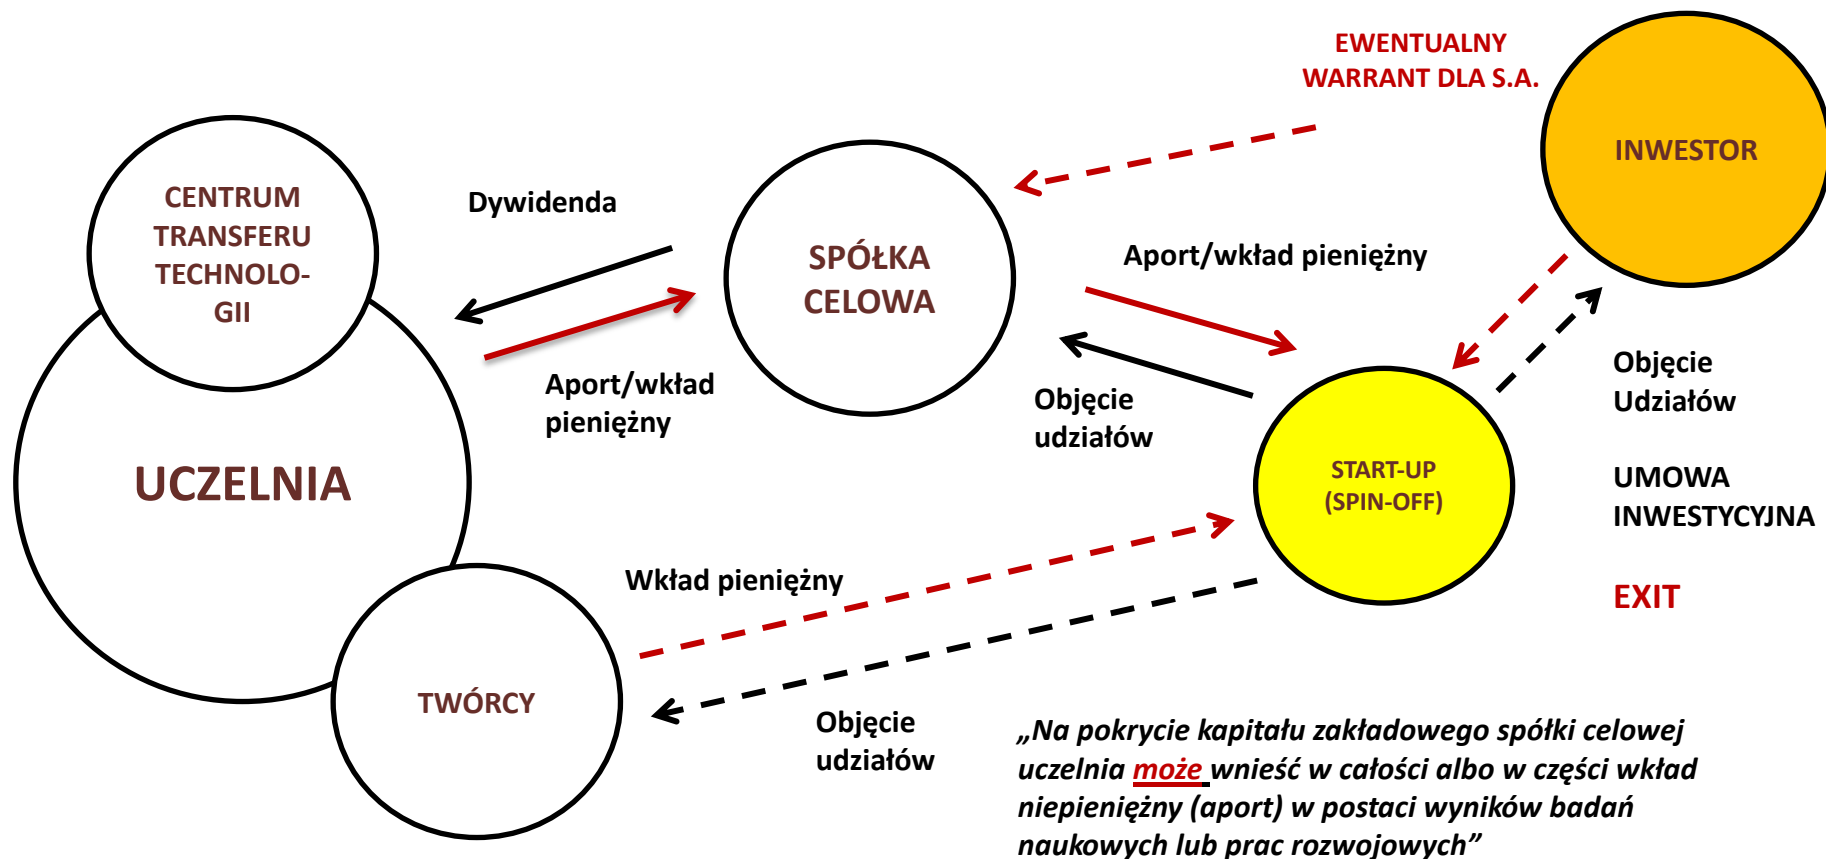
EWENTUALNY WARRANT DLA S.A.

INWESTOR

CENTRUM TRANSFERU TECHNOLOGII

Dywidenda

SPÓŁKA CELOWA

Aport/wkład pieniężny

Aport/wkład pieniężny

Objęcie udziałów

UCZELNIA

START-UP (SPIN-OFF)

Objęcie Udziałów

UMOWA INWESTYCYJNA

EXIT

Wkład pieniężny

TWÓRCY

Objęcie udziałów

„Na pokrycie kapitału zakładowego spółki celowej uczelnia może wnieść w całości albo w części wkład niepieniężny (aport) w postaci wyników badań naukowych lub prac rozwojowych"